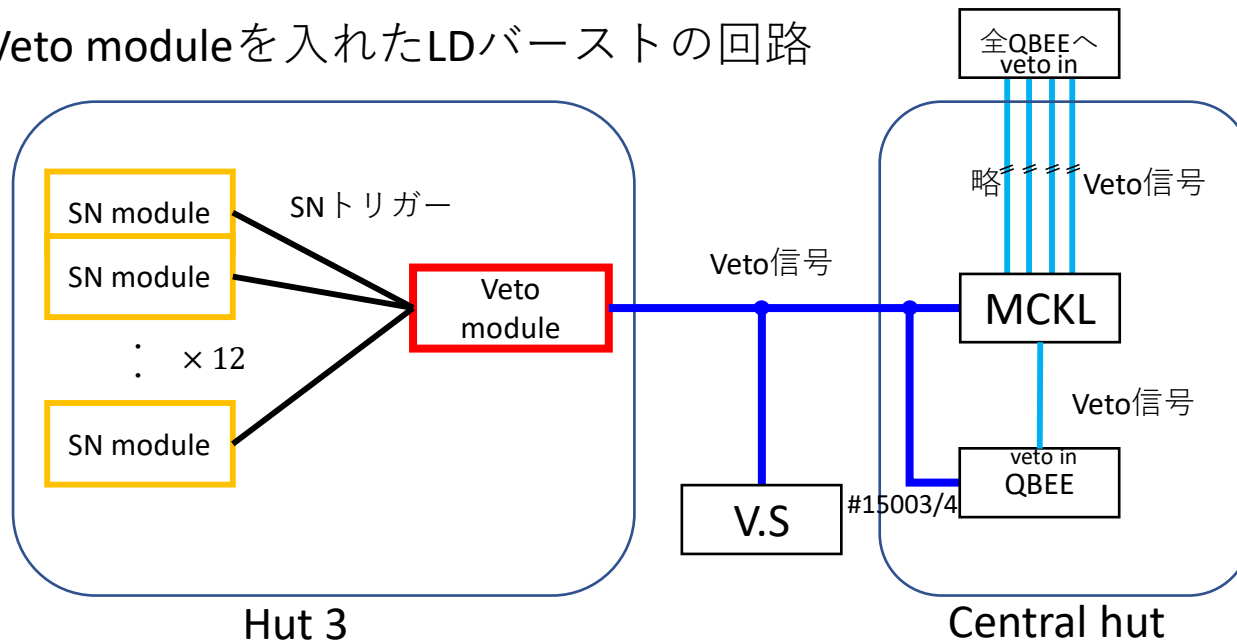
Veto moduleを入れたLDバーストの回路

全QBEEへ
veto in

略

Veto信号

SN module

SN module

SNトリガー

⋮ ×12

SN module

Veto
module

Veto信号

MCKL

Veto信号

veto in
QBEE

V.S

#15003/4

Hut 3

Central hut